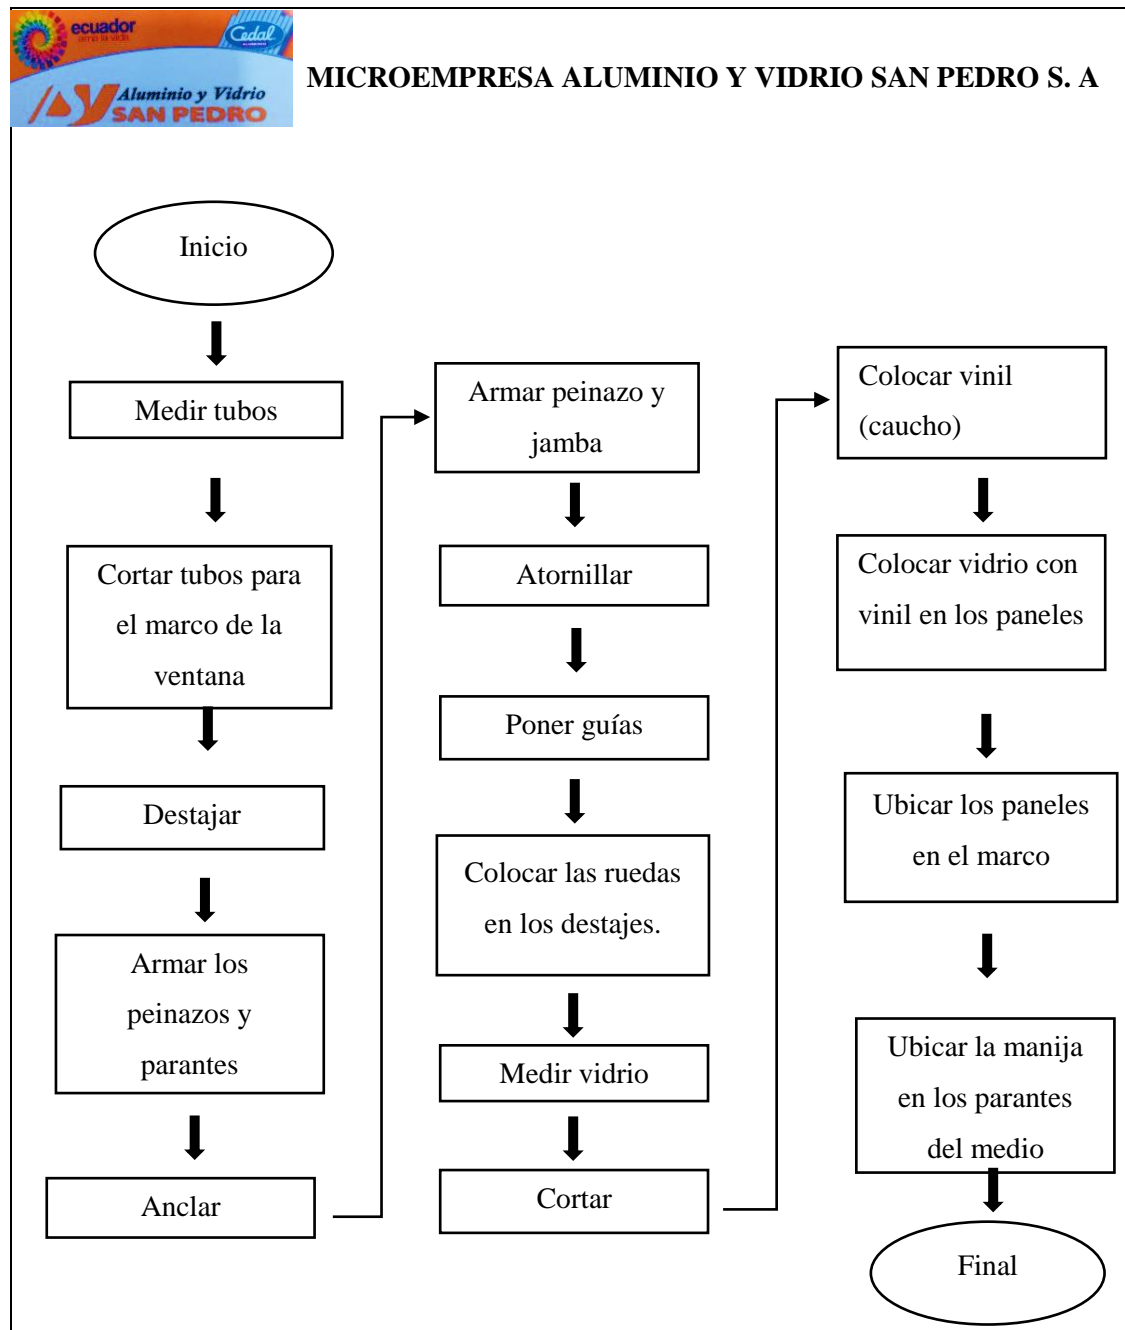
ecuador
Cedal
Aluminio y Vidrio
SAN PEDRO

MICROEMPRESA ALUMINIO Y VIDRIO SAN PEDRO S. A

Inicio

Medir tubos

Cortar tubos para el marco de la ventana

Destajar

Armar los peinazos y parantes

Anclar

Armar peinazo y jamba

Atornillar

Poner guías

Colocar las ruedas en los destajes.

Medir vidrio

Cortar

Colocar vinil (caucho)

Colocar vidrio con vinil en los paneles

Ubicar los paneles en el marco

Ubicar la manija en los parantes del medio

Final